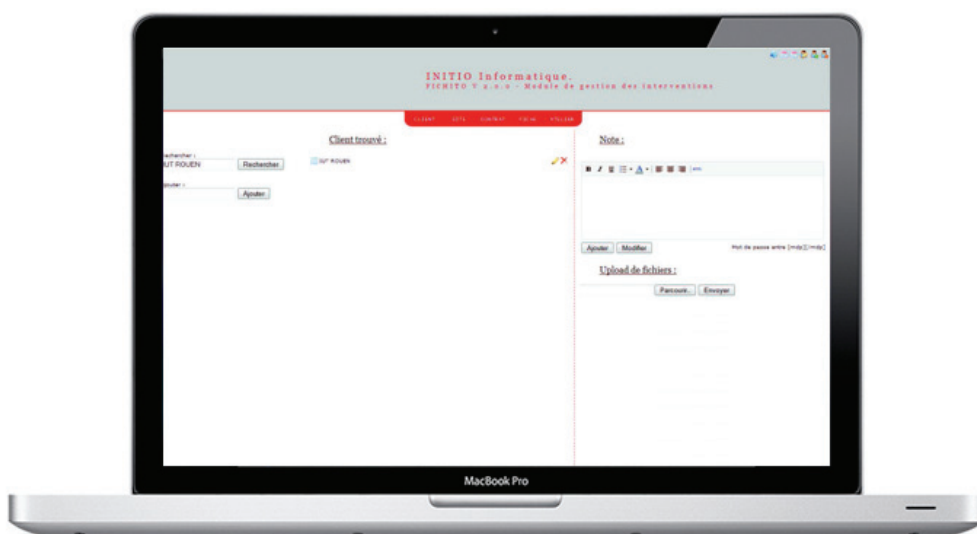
INITIO Informatique.
FICHITO V 2.0.0 - Module de gestion des interventions

CLIENT DEVIS CONTRAT FICHE ATELIER

Client trouvé :

Rechercher :
IUT ROUEN
Rechercher

Ajouter :
Ajouter

IUT ROUEN

Note :

Ajouter Modifier

Mot de passe entre [mdp][/mdp]

Upload de fichiers :

Parcourir... Envoyer

MacBook Pro